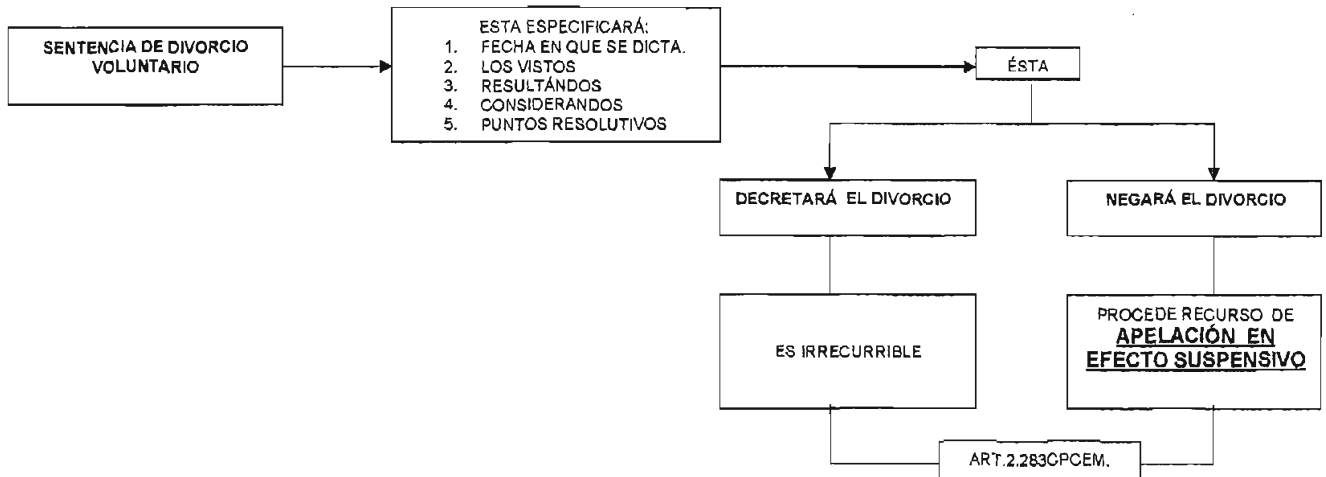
SENTENCIA DE DIVORCIO VOLUNTARIO

ESTA ESPECIFICARÁ:
1. FECHA EN QUE SE DICTA.
2. LOS VISTOS
3. RESULTÁNDOS
4. CONSIDERANDOS
5. PUNTOS RESOLUTIVOS

ÉSTA

DECRETARÁ EL DIVORCIO

NEGARÁ EL DIVORCIO

ES IRRECURRIBLE

PROCEDE RECURSO DE APELACIÓN EN EFECTO SUSPENSIVO

ART.2.283CPCEM.